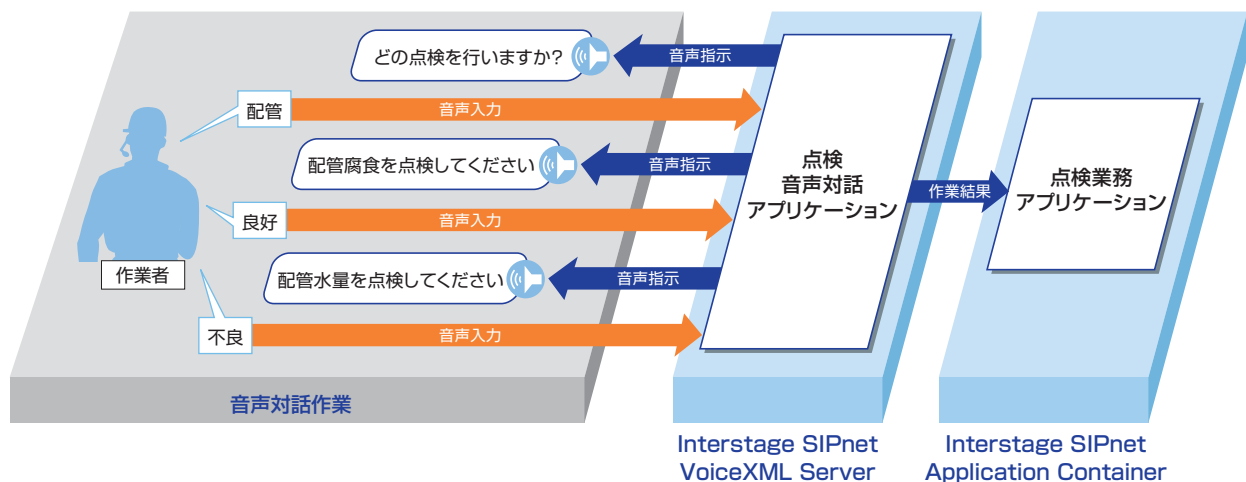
どの点検を行いますか?

音声指示

配管

音声入力

配管腐食を点検してください

音声指示

良好

音声入力

配管水量を点検してください

音声指示

作業者

不良

音声入力

点検
音声対話
アプリケーション

作業結果

点検業務
アプリケーション

音声対話作業

Interstage SIPnet
VoiceXML Server

Interstage SIPnet
Application Container